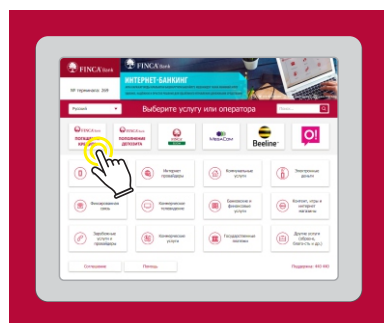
FINCA Bank
№ терминала: 208
FINCA Bank
ИНТЕРНЕТ-БАНКИНГ
Русский
Выберите услугу или оператора
Поиск...
FINCA Bank
ПОГАШЕНИЕ КРЕДИТА
FINCA Bank
ПОПОЛНЕНИЕ ДЕПОЗИТА
MegaCom
Beeline
О!
Интернет провайдеры
Коммунальные услуги
Электронные деньги
Фиксированная связь
Коммерческое телевидение
Банковские и финансовые услуги
Билеты, игры в интернет магазины
Зарубежные услуги и провайдеры
Коммерческие услуги
Государственные платежи
Другие услуги (образов., благотв. и др.)
Соглашение
Помощь
Поддержка: 400 400